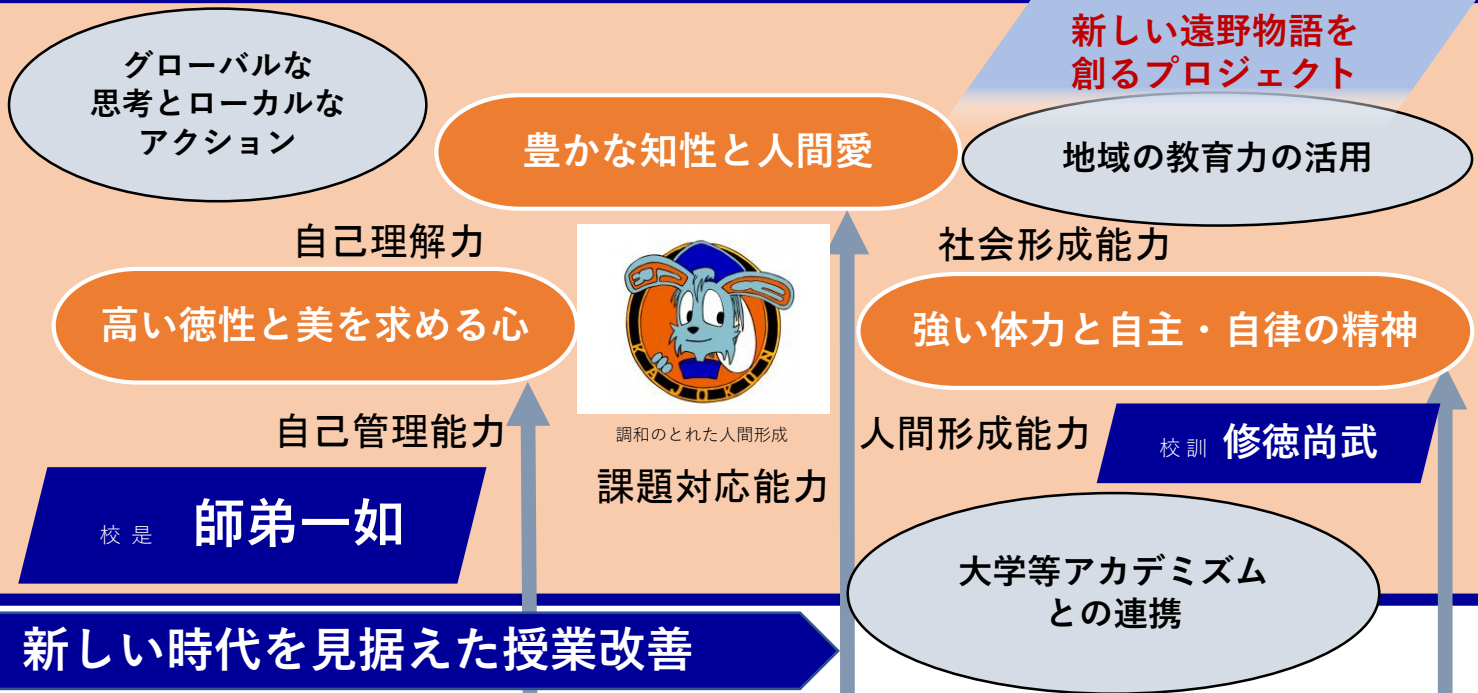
新しい遠野物語を創るプロジェクト

グローバルな思考とローカルなアクション

豊かな知性と人間愛

地域の教育力の活用

自己理解力

社会形成能力

高い徳性と美を求める心

KAJOKUR

強い体力と自主・自律の精神

調和のとれた人間形成

自己管理能力

人間形成能力

校訓 修徳尚武

課題対応能力

校是 師弟一如

大学等アカデミズムとの連携

新しい時代を見据えた授業改善